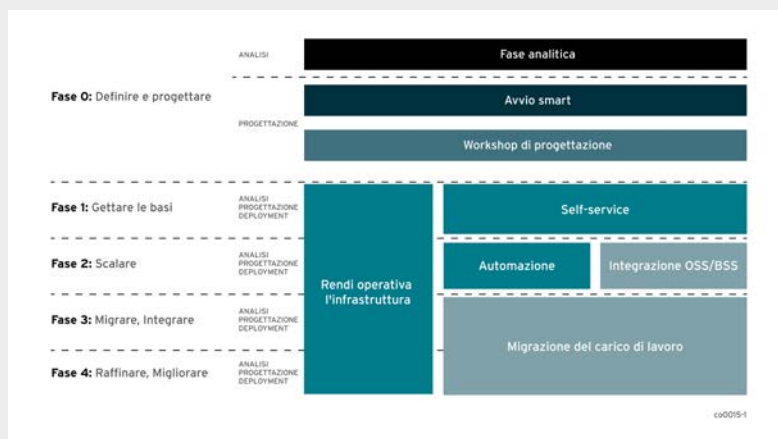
ANALISI

Fase analitica

Fase 0: Definire e progettare

Avvio smart

PROGETTAZIONE

Workshop di progettazione

Fase 1: Gettare le basi

ANALISI
PROGETTAZIONE
DEPLOYMENT

Self-service

Fase 2: Scalare

ANALISI
PROGETTAZIONE
DEPLOYMENT

Rendi operativa l'infrastruttura

Automazione

Integrazione OSS/BSS

Fase 3: Migrare, Integrare

ANALISI
PROGETTAZIONE
DEPLOYMENT

Migrazione del carico di lavoro

Fase 4: Raffinare, Migliorare

ANALISI
PROGETTAZIONE
DEPLOYMENT

co0015-1